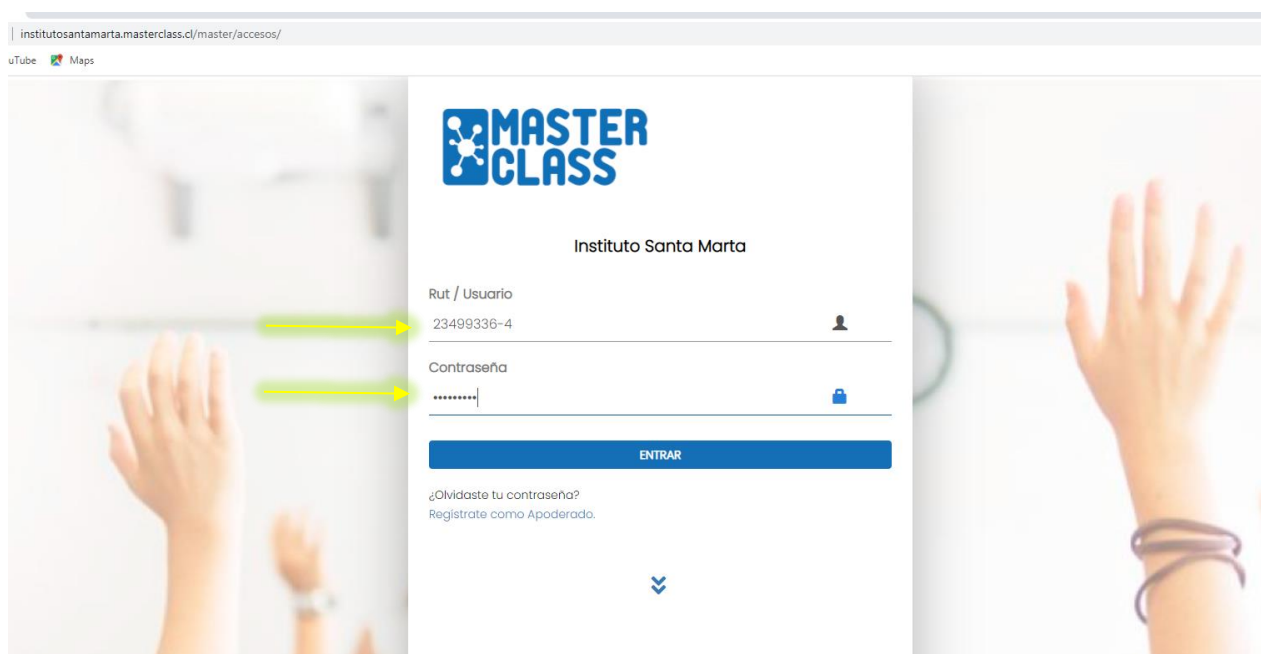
institutosantamarta.masterclass.cl/master/accesos/

uTube Maps

MASTER CLASS

Instituto Santa Marta

Rut / Usuario

23499336-4

Contraseña

•••••••••

ENTRAR

¿Olvidaste tu contraseña?
Registrate como Apoderado.